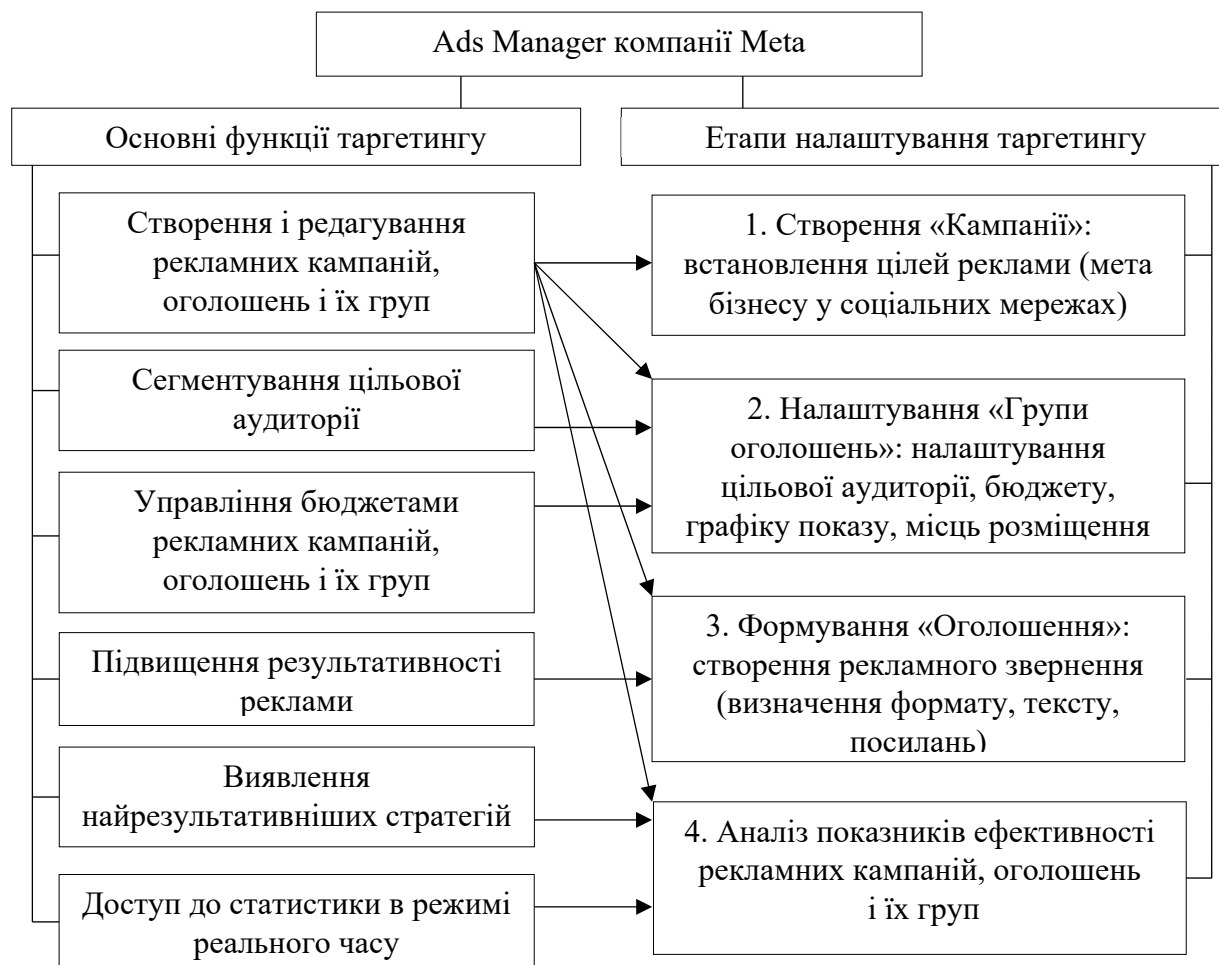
Ads Manager компанії Meta

Основні функції таргетингу

Етапи налаштування таргетингу

Створення і редагування рекламних кампаній, оголошень і їх груп

Сегментування цільової аудиторії

Управління бюджетами рекламних кампаній, оголошень і їх груп

Підвищення результативності реклами

Виявлення найрезультативніших стратегій

Доступ до статистики в режимі реального часу

1. Створення «Кампанії»: встановлення цілей реклами (мета бізнесу у соціальних мережах)

2. Налаштування «Групи оголошень»: налаштування цільової аудиторії, бюджету, графіку показу, місць розміщення

3. Формування «Оголошення»: створення рекламного звернення (визначення формату, тексту, посилань)

4. Аналіз показників ефективності рекламних кампаній, оголошень і їх груп